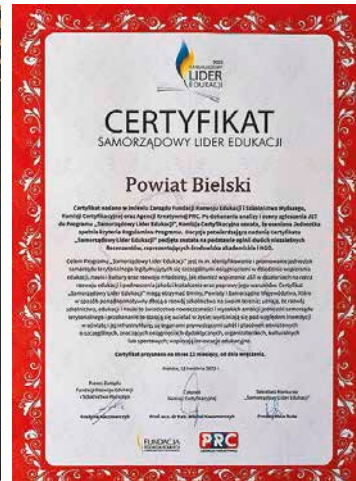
2022
SAMORZĄDOWY
LIDER
EDUKACJI

CERTYFIKAT
SAMORZĄDOWY LIDER EDUKACJI

Powiat Bielski

Certyfikat nadano w imieniu Zarządu Fundacji Rozwoju Edukacji i Szkolnictwa Wyższego, Komisji Certyfikacyjnej oraz Agencji Kreatywnej PRC. Po dokonaniu analizy i oceny zgłoszenia JST do Programu „Samorządowy Lider Edukacji", Komisja Certyfikacyjna uznała, że ocenianа Jednostka spełnia kryteria Regulaminu Programu. Decyzja ponadto nadaniu Certyfikatu „Samorządowy Lider Edukacji" podjęta została na podstawie opinii dwóch niezależnych Recenzentów, reprezentujących środowisko akademickie i MSO.

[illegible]

Certyfikat przyznano na okres 12 miesięcy, od dnia wręczenia.

Kraków, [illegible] 2022 r.

Prezes Zarządu Fundacji Rozwoju Edukacji i Szkolnictwa Wyższego
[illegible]

Członek Komisji Certyfikacyjnej
Prof. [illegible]

Sekretarz Konkursu „Samorządowy Lider Edukacji"
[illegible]

FUNDACJA
PRC